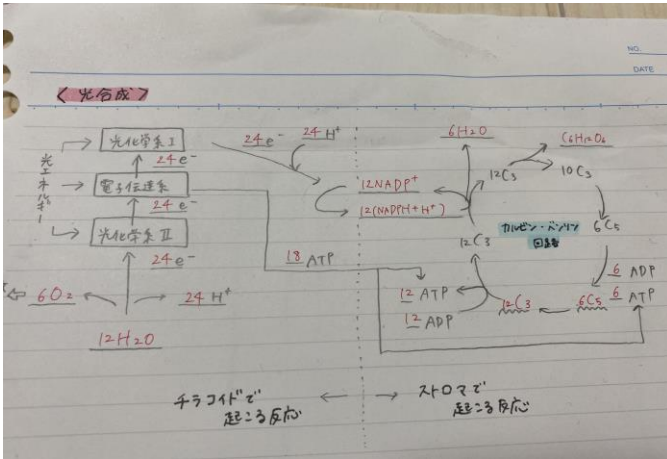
NO.
DATE

〈光合成〉

光エネルギー

光化学系Ⅰ
24e⁻
電子伝達系
24e⁻
光化学系Ⅱ
24e⁻

24e⁻  24H⁺

12NADP⁺
12(NADPH+H⁺)

6H₂O
C₆H₁₂O₆
12C₃
10C₃
6C₅
カルビン・ベンソン回路
12C₃

18ATP
12ATP
12ADP
12C₃
6C₅
6ADP
6ATP

6O₂
24H⁺
12H₂O

チラコイドで起こる反応 ← → ストロマで起こる反応